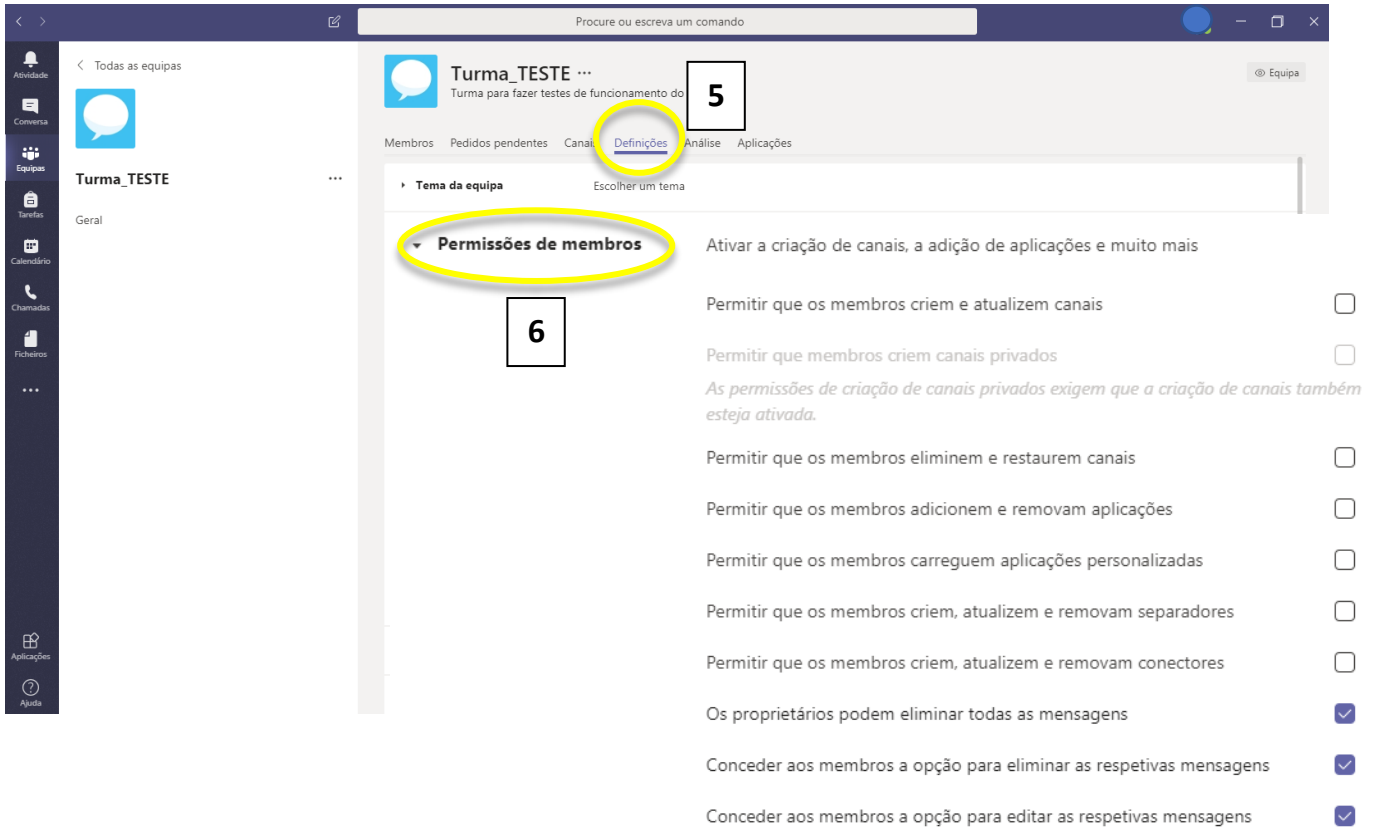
Procure ou escreva um comando

Atividade
Conversa
Equipas
Tarefas
Calendário
Chamadas
Ficheiros
...
Aplicações
Ajuda

Todas as equipas

Turma_TESTE ...

Geral

Turma_TESTE ...
Turma para fazer testes de funcionamento do

5

Equipa

Membros Pedidos pendentes Canai Definições Análise Aplicações

Tema da equipa Escolher um tema

Permissões de membros

6

Ativar a criação de canais, a adição de aplicações e muito mais

Permitir que os membros criem e atualizem canais

Permitir que membros criem canais privados

As permissões de criação de canais privados exigem que a criação de canais também esteja ativada.

Permitir que os membros eliminem e restaurem canais

Permitir que os membros adicionem e removam aplicações

Permitir que os membros carreguem aplicações personalizadas

Permitir que os membros criem, atualizem e removam separadores

Permitir que os membros criem, atualizem e removam conectores

Os proprietários podem eliminar todas as mensagens

Conceder aos membros a opção para eliminar as respetivas mensagens

Conceder aos membros a opção para editar as respetivas mensagens